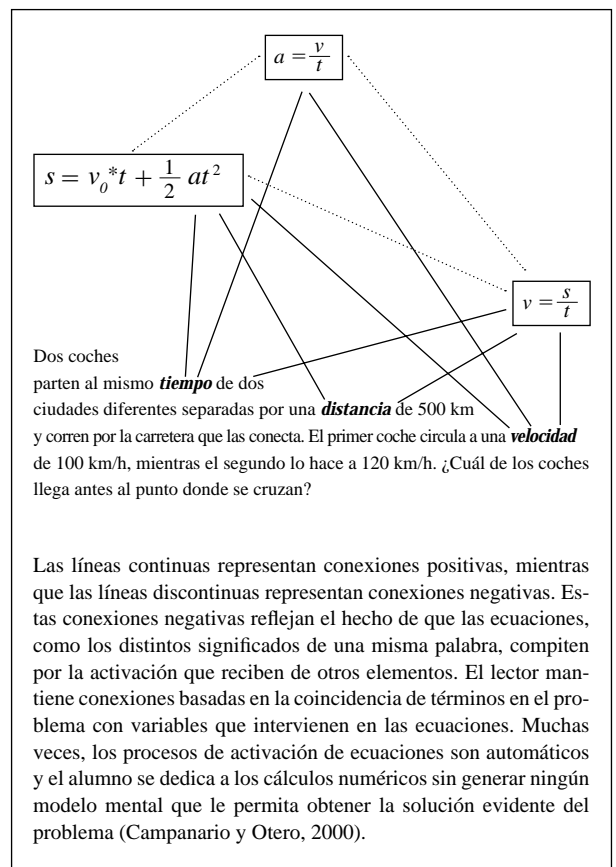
$a = \frac{v}{t}$

$s = v_0{}^*t + \frac{1}{2}\, at^2$

$v = \frac{s}{t}$

Dos coches parten al mismo ***tiempo*** de dos ciudades diferentes separadas por una ***distancia*** de 500 km y corren por la carretera que las conecta. El primer coche circula a una ***velocidad*** de 100 km/h, mientras el segundo lo hace a 120 km/h. ¿Cuál de los coches llega antes al punto donde se cruzan?

Las líneas continuas representan conexiones positivas, mientras que las líneas discontinuas representan conexiones negativas. Estas conexiones negativas reflejan el hecho de que las ecuaciones, como los distintos significados de una misma palabra, compiten por la activación que reciben de otros elementos. El lector mantiene conexiones basadas en la coincidencia de términos en el problema con variables que intervienen en las ecuaciones. Muchas veces, los procesos de activación de ecuaciones son automáticos y el alumno se dedica a los cálculos numéricos sin generar ningún modelo mental que le permita obtener la solución evidente del problema (Campanario y Otero, 2000).